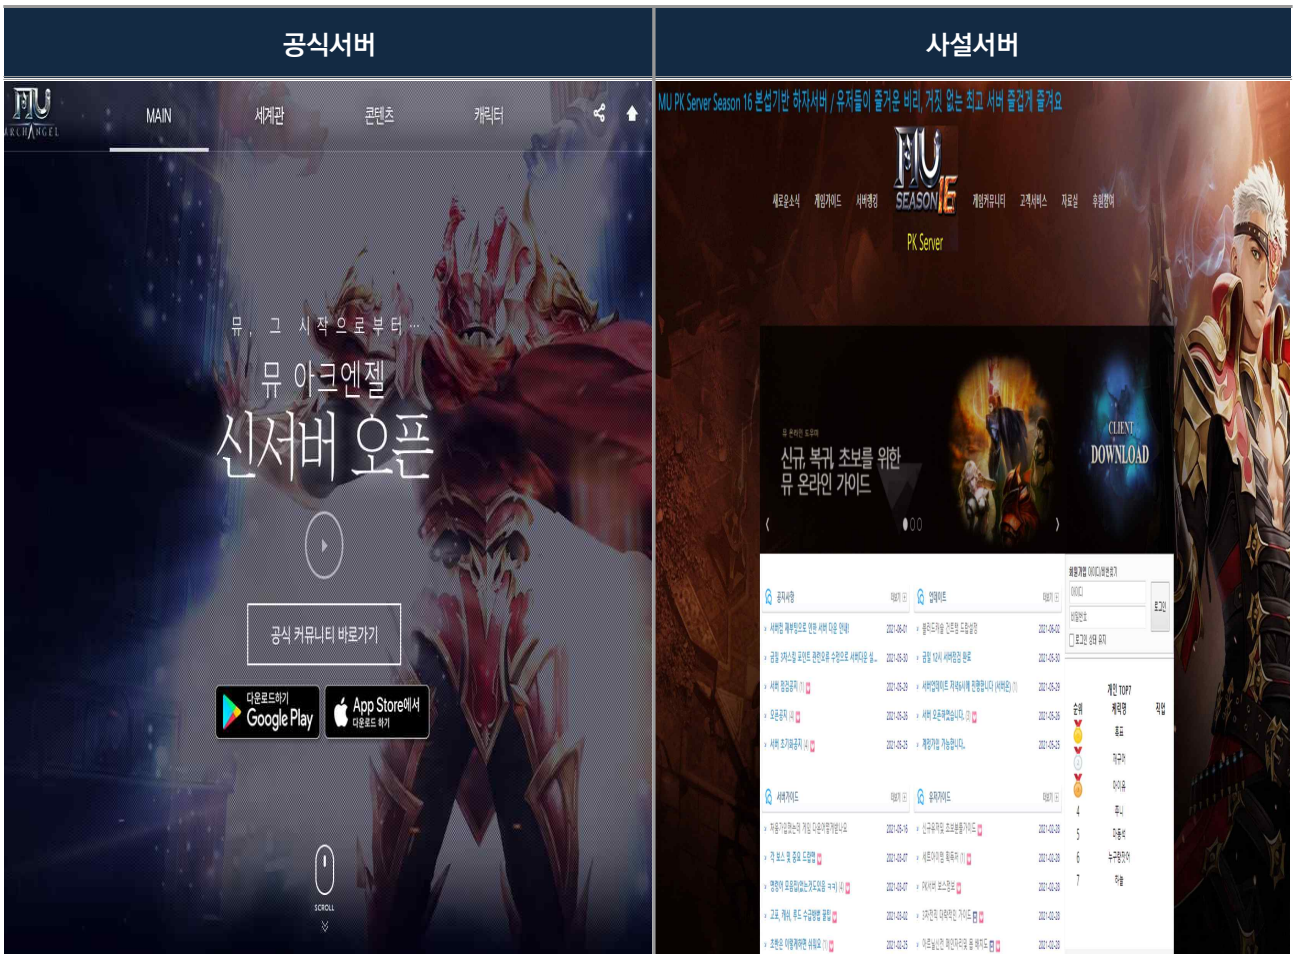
공식서버

사설서버

MU ARCHANGEL

MAIN 세계관 콘텐츠 캐릭터

뮤, 그 시작으로부터...

뮤 아크엔젤

신서버 오픈

공식 커뮤니티 바로가기

다운로드하기 Google Play

App Store에서 다운로드 하기

SCROLL

MU PK Server Season 16 본섭기반 하자서버 / 유저들이 즐거운 비리, 거짓 없는 최고 서버 즐겁게 즐겨요

MU SEASON 16 PK Server

새로운소식 게임가이드 서버랭킹 게임커뮤니티 고객서비스 자료실 후원됨이

뮤 온라인 도우미

신규, 복귀, 초보를 위한 뮤 온라인 가이드

CLIENT DOWNLOAD

공지사항

업데이트

서버가이드

유저가이드

회원가입

로그인

개인 TOP7

순위 캐릭명 직업

4

5

6

7

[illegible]